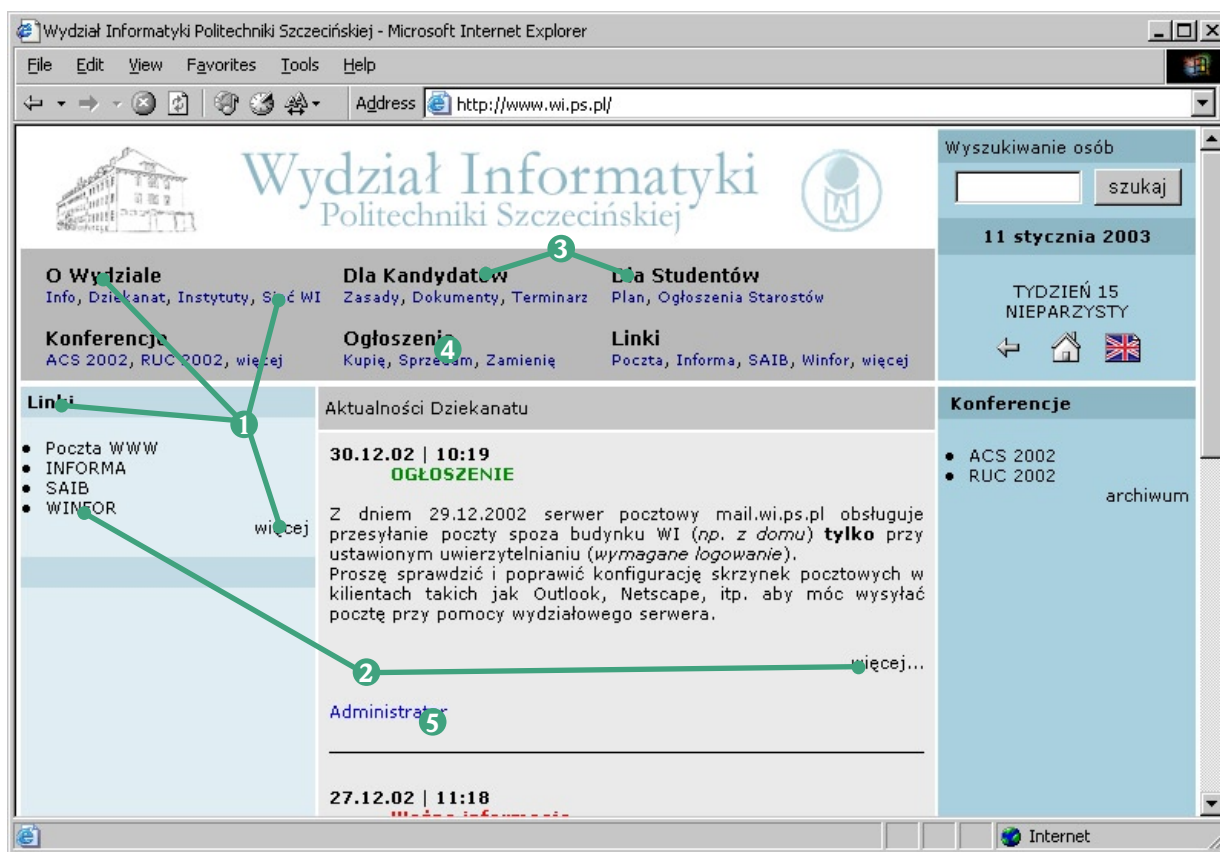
Wydział Informatyki Politechniki Szczecińskiej - Microsoft Internet Explorer

File Edit View Favorites Tools Help

Address http://www.wi.ps.pl/

Wydział Informatyki
Politechniki Szczecińskiej

Wyszukiwanie osób
szukaj

11 stycznia 2003

TYDZIEŃ 15
NIEPARZYSTY

O Wydziale
Info, Dziekanat, Instytuty, Sieć WI

Dla Kandydatów
Zasady, Dokumenty, Terminarz

Dla Studentów
Plan, Ogłoszenia Starostów

Konferencje
ACS 2002, RUC 2002, więcej

Ogłoszenia
Kupię, Sprzedam, Zamienię

Linki
Poczta, Informa, SAIB, Winfor, więcej

3

4

Linki

- Poczta WWW
- INFORMA
- SAIB
- WINFOR

więcej

1

Aktualności Dziekanatu

30.12.02 | 10:19
OGŁOSZENIE

Z dniem 29.12.2002 serwer pocztowy mail.wi.ps.pl obsługuje przesyłanie poczty spoza budynku WI (np. z domu) tylko przy ustawionym uwierzytelnianiu (wymagane logowanie).
Proszę sprawdzić i poprawić konfigurację skrzynek pocztowych w kilientach takich jak Outlook, Netscape, itp. aby móc wysyłać pocztę przy pomocy wydziałowego serwera.

2

więcej...

Administrator

5

27.12.02 | 11:18
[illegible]

Konferencje

- ACS 2002
- RUC 2002

archiwum

Internet